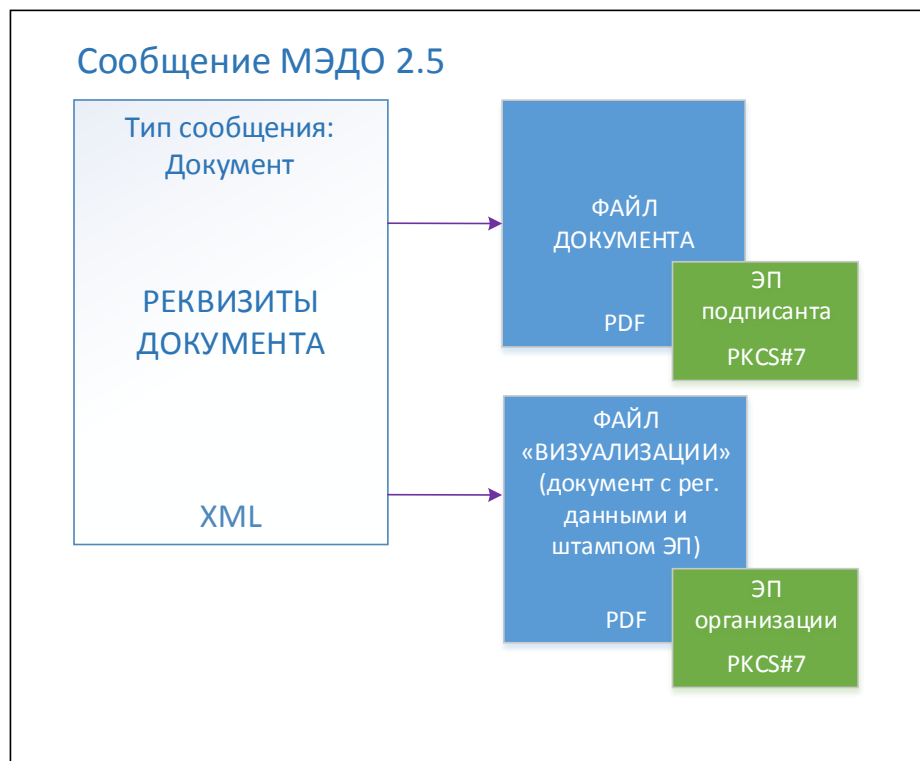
Сообщение МЭДО 2.5

Тип сообщения: Документ

РЕКВИЗИТЫ ДОКУМЕНТА

XML

ФАЙЛ ДОКУМЕНТА

PDF

ЭП подписанта

PKCS#7

ФАЙЛ «ВИЗУАЛИЗАЦИИ» (документ с рег. данными и штампом ЭП)

PDF

ЭП организации

PKCS#7